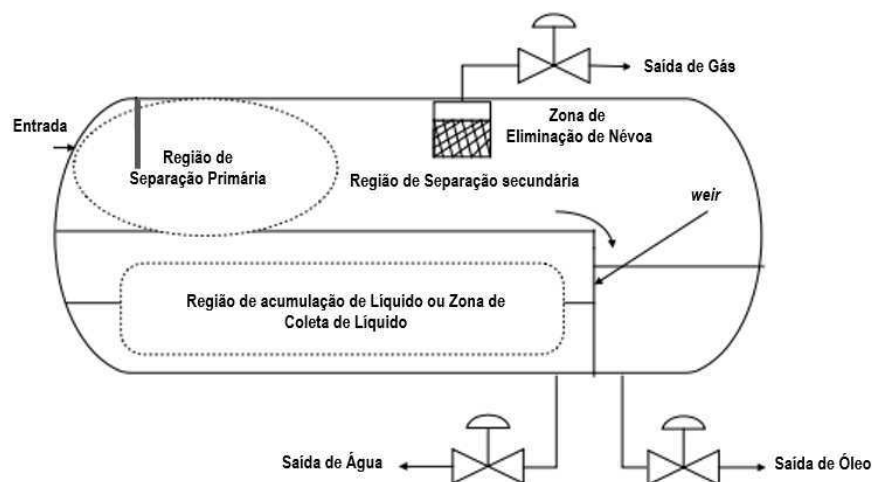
Saída de Gás

Zona de Eliminação de Névoa

Entrada

Região de Separação Primária

Região de Separação secundária

weir

Região de acumulação de Líquido ou Zona de Coleta de Líquido

Saída de Água

Saída de Óleo